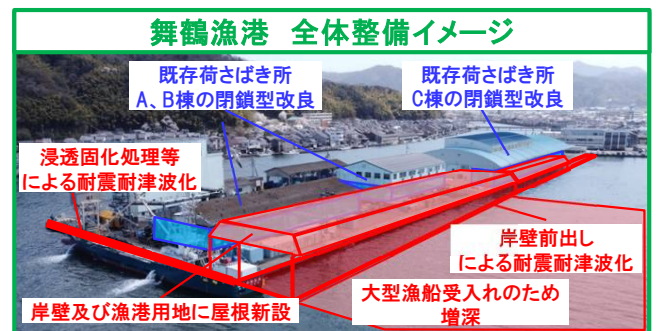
舞鶴漁港　全体整備イメージ

既存荷さばき所
A、B棟の閉鎖型改良

既存荷さばき所
C棟の閉鎖型改良

浸透固化処理等
による耐震耐津波化

岸壁前出し
による耐震耐津波化

岸壁及び漁港用地に屋根新設

大型漁船受入れのため
増深